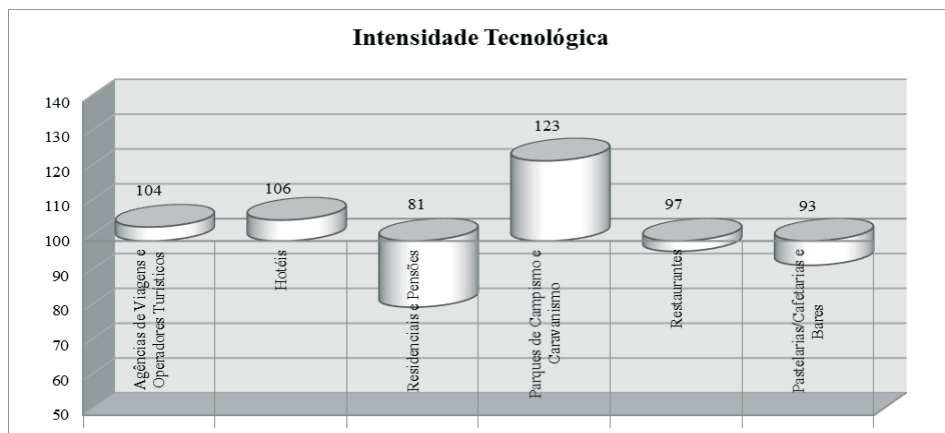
Intensidade Tecnológica

140
130
120
110
100
90
80
70
60
50

104
Agências de Viagens e Operadores Turísticos

106
Hotéis

81
Residenciais e Pensões

123
Parques de Campismo e Caravanismo

97
Restaurantes

93
Pastelarias/Cafetarias e Bares